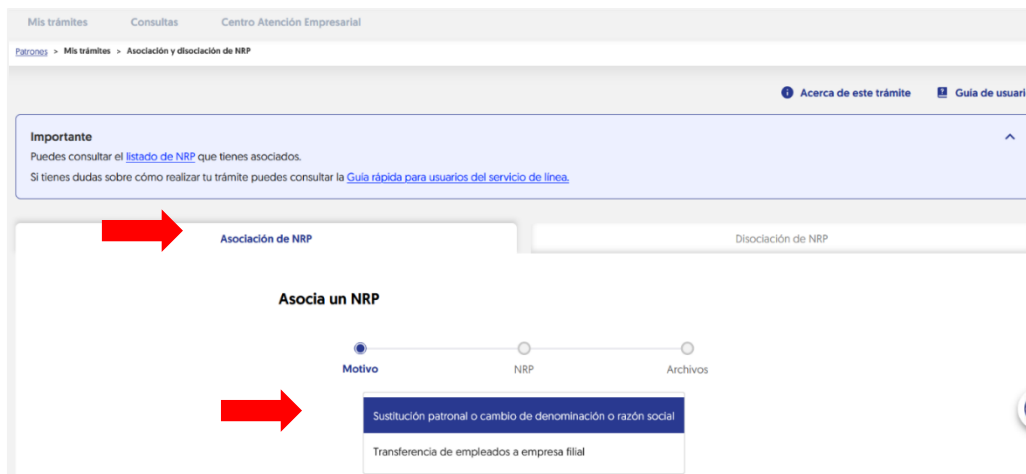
Mis trámites Consultas Centro Atención Empresarial

Patrones > Mis trámites > Asociación y disociación de NRP

Acerca de este trámite Guía de usuari

Importante

Puedes consultar el listado de NRP que tienes asociados.

Si tienes dudas sobre cómo realizar tu trámite puedes consultar la Guía rápida para usuarios del servicio de línea.

Asociación de NRP

Disociación de NRP

Asocia un NRP

Motivo NRP Archivos

Sustitución patronal o cambio de denominación o razón social

Transferencia de empleados a empresa filial